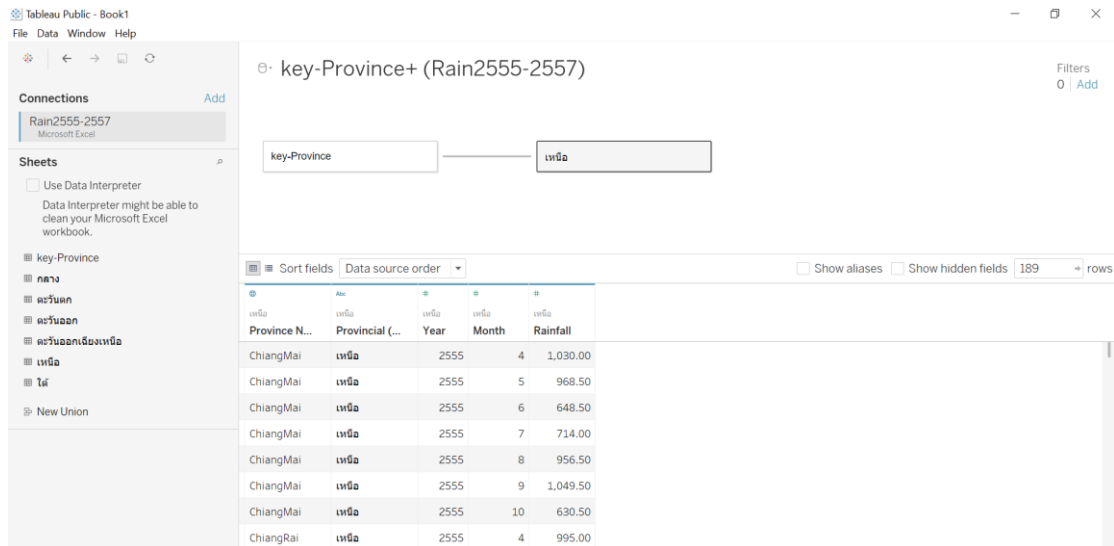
Tableau Public - Book1
File Data Window Help

key-Province+ (Rain2555-2557)

Filters
0 | Add

Connections Add
Rain2555-2557
Microsoft Excel

Sheets
Use Data Interpreter
Data Interpreter might be able to clean your Microsoft Excel workbook.

key-Province
กลาง
ตะวันตก
ตะวันออก
ตะวันออกเฉียงเหนือ
เหนือ
ใต้

New Union

key-Province
เหนือ

Sort fields Data source order
Show aliases Show hidden fields 189 rows

| เหนือ Province N... | เหนือ Provincial (... | เหนือ Year | เหนือ Month | เหนือ Rainfall |
|---|---|---|---|---|
| ChiangMai | เหนือ | 2555 | 4 | 1,030.00 |
| ChiangMai | เหนือ | 2555 | 5 | 968.50 |
| ChiangMai | เหนือ | 2555 | 6 | 648.50 |
| ChiangMai | เหนือ | 2555 | 7 | 714.00 |
| ChiangMai | เหนือ | 2555 | 8 | 956.50 |
| ChiangMai | เหนือ | 2555 | 9 | 1,049.50 |
| ChiangMai | เหนือ | 2555 | 10 | 630.50 |
| ChiangRai | เหนือ | 2555 | 4 | 995.00 |